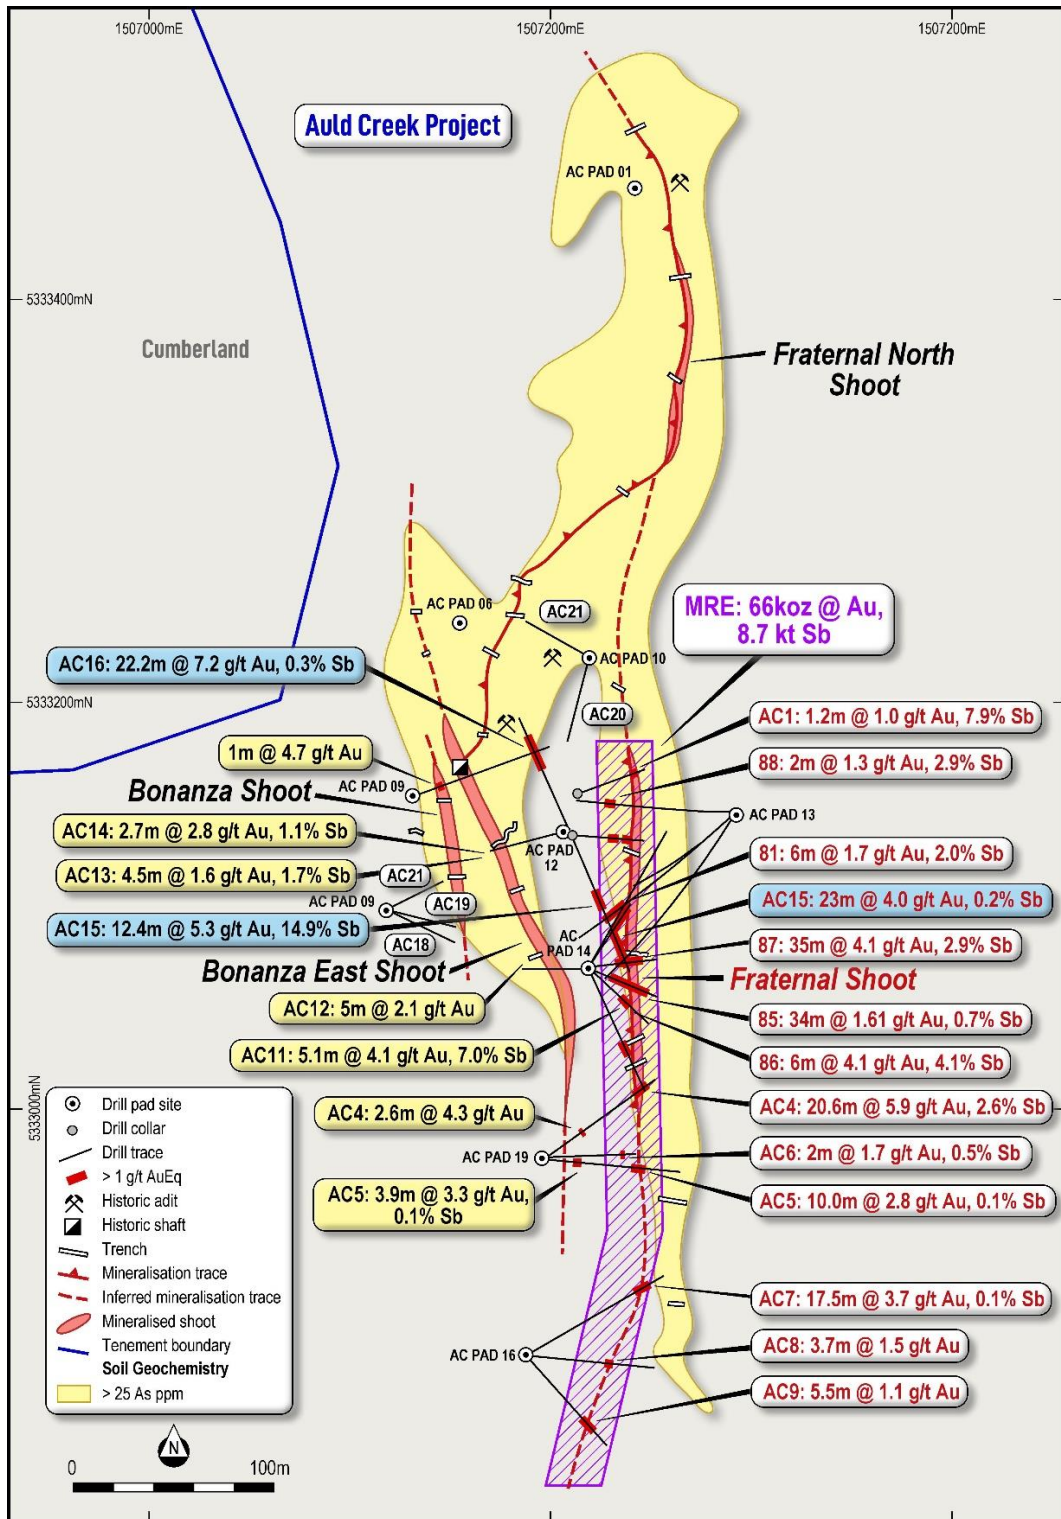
1507000mE
1507200mE
1507200mE

Auld Creek Project

AC PAD 01

5333400mN

Cumberland

Fraternal North Shoot

AC PAD 06
AC21
AC PAD 10
MRE: 66koz @ Au, 8.7 kt Sb

AC16: 22.2m @ 7.2 g/t Au, 0.3% Sb

5333200mN

AC20
AC1: 1.2m @ 1.0 g/t Au, 7.9% Sb
1m @ 4.7 g/t Au
88: 2m @ 1.3 g/t Au, 2.9% Sb
Bonanza Shoot
AC PAD 09
AC PAD 13
AC14: 2.7m @ 2.8 g/t Au, 1.1% Sb
AC PAD 12
81: 6m @ 1.7 g/t Au, 2.0% Sb
AC13: 4.5m @ 1.6 g/t Au, 1.7% Sb
AC21
AC PAD 09
AC19
AC15: 23m @ 4.0 g/t Au, 0.2% Sb
AC15: 12.4m @ 5.3 g/t Au, 14.9% Sb
AC18
AC PAD 14
87: 35m @ 4.1 g/t Au, 2.9% Sb
Bonanza East Shoot
Fraternal Shoot
AC12: 5m @ 2.1 g/t Au
85: 34m @ 1.61 g/t Au, 0.7% Sb
AC11: 5.1m @ 4.1 g/t Au, 7.0% Sb
86: 6m @ 4.1 g/t Au, 4.1% Sb

5333000mN

AC4: 2.6m @ 4.3 g/t Au
AC4: 20.6m @ 5.9 g/t Au, 2.6% Sb
AC PAD 19
AC6: 2m @ 1.7 g/t Au, 0.5% Sb
AC5: 3.9m @ 3.3 g/t Au, 0.1% Sb
AC5: 10.0m @ 2.8 g/t Au, 0.1% Sb
AC7: 17.5m @ 3.7 g/t Au, 0.1% Sb
AC PAD 16
AC8: 3.7m @ 1.5 g/t Au
AC9: 5.5m @ 1.1 g/t Au

Drill pad site
Drill collar
Drill trace
> 1 g/t AuEq
Historic adit
Historic shaft
Trench
Mineralisation trace
Inferred mineralisation trace
Mineralised shoot
Tenement boundary
Soil Geochemistry
> 25 As ppm

N
0
100m